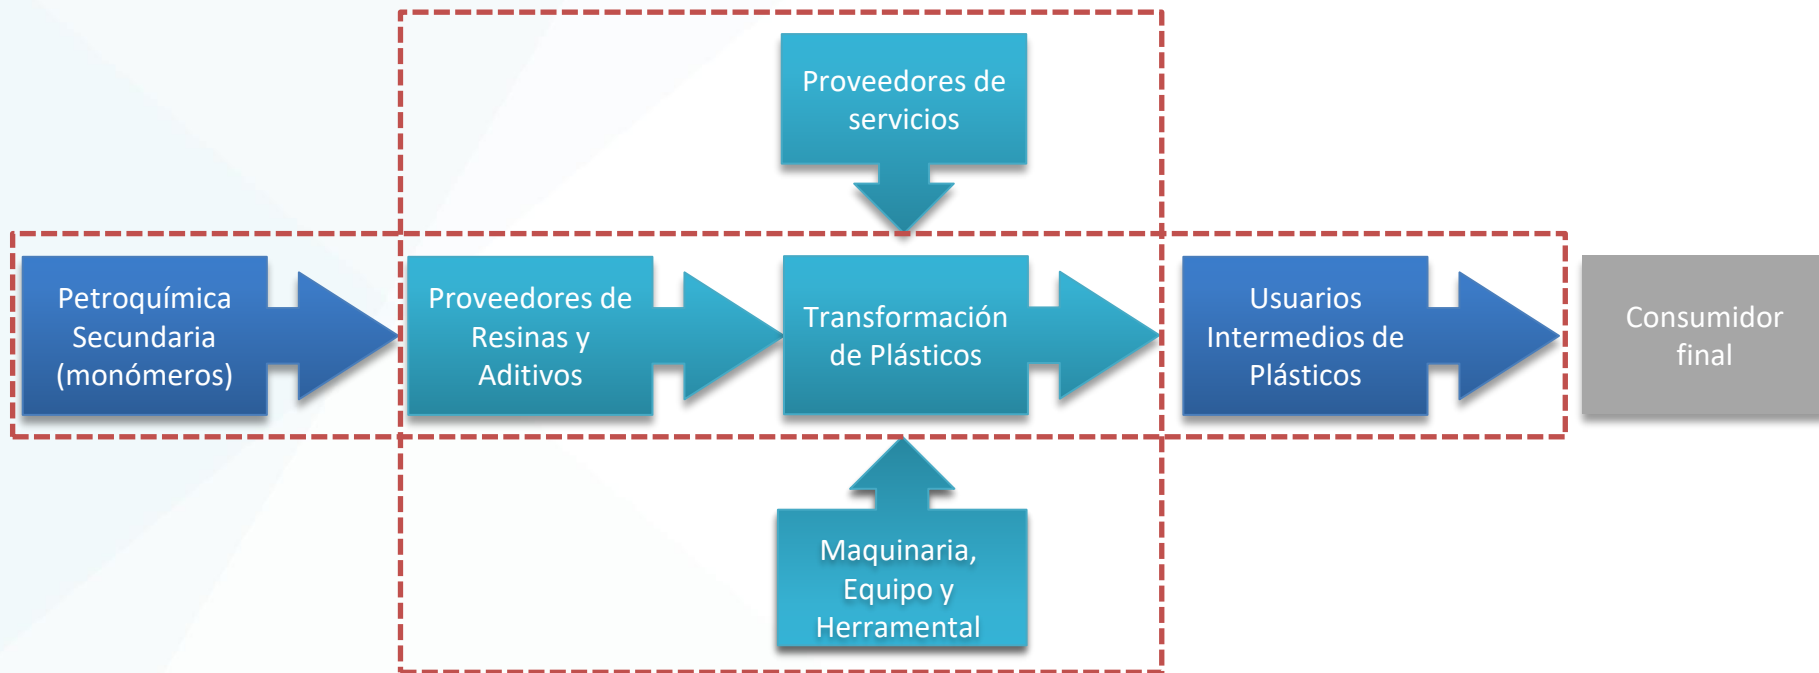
Proveedores de servicios

Petroquímica Secundaria (monómeros)

Proveedores de Resinas y Aditivos

Transformación de Plásticos

Usuarios Intermedios de Plásticos

Consumidor final

Maquinaria, Equipo y Herramental